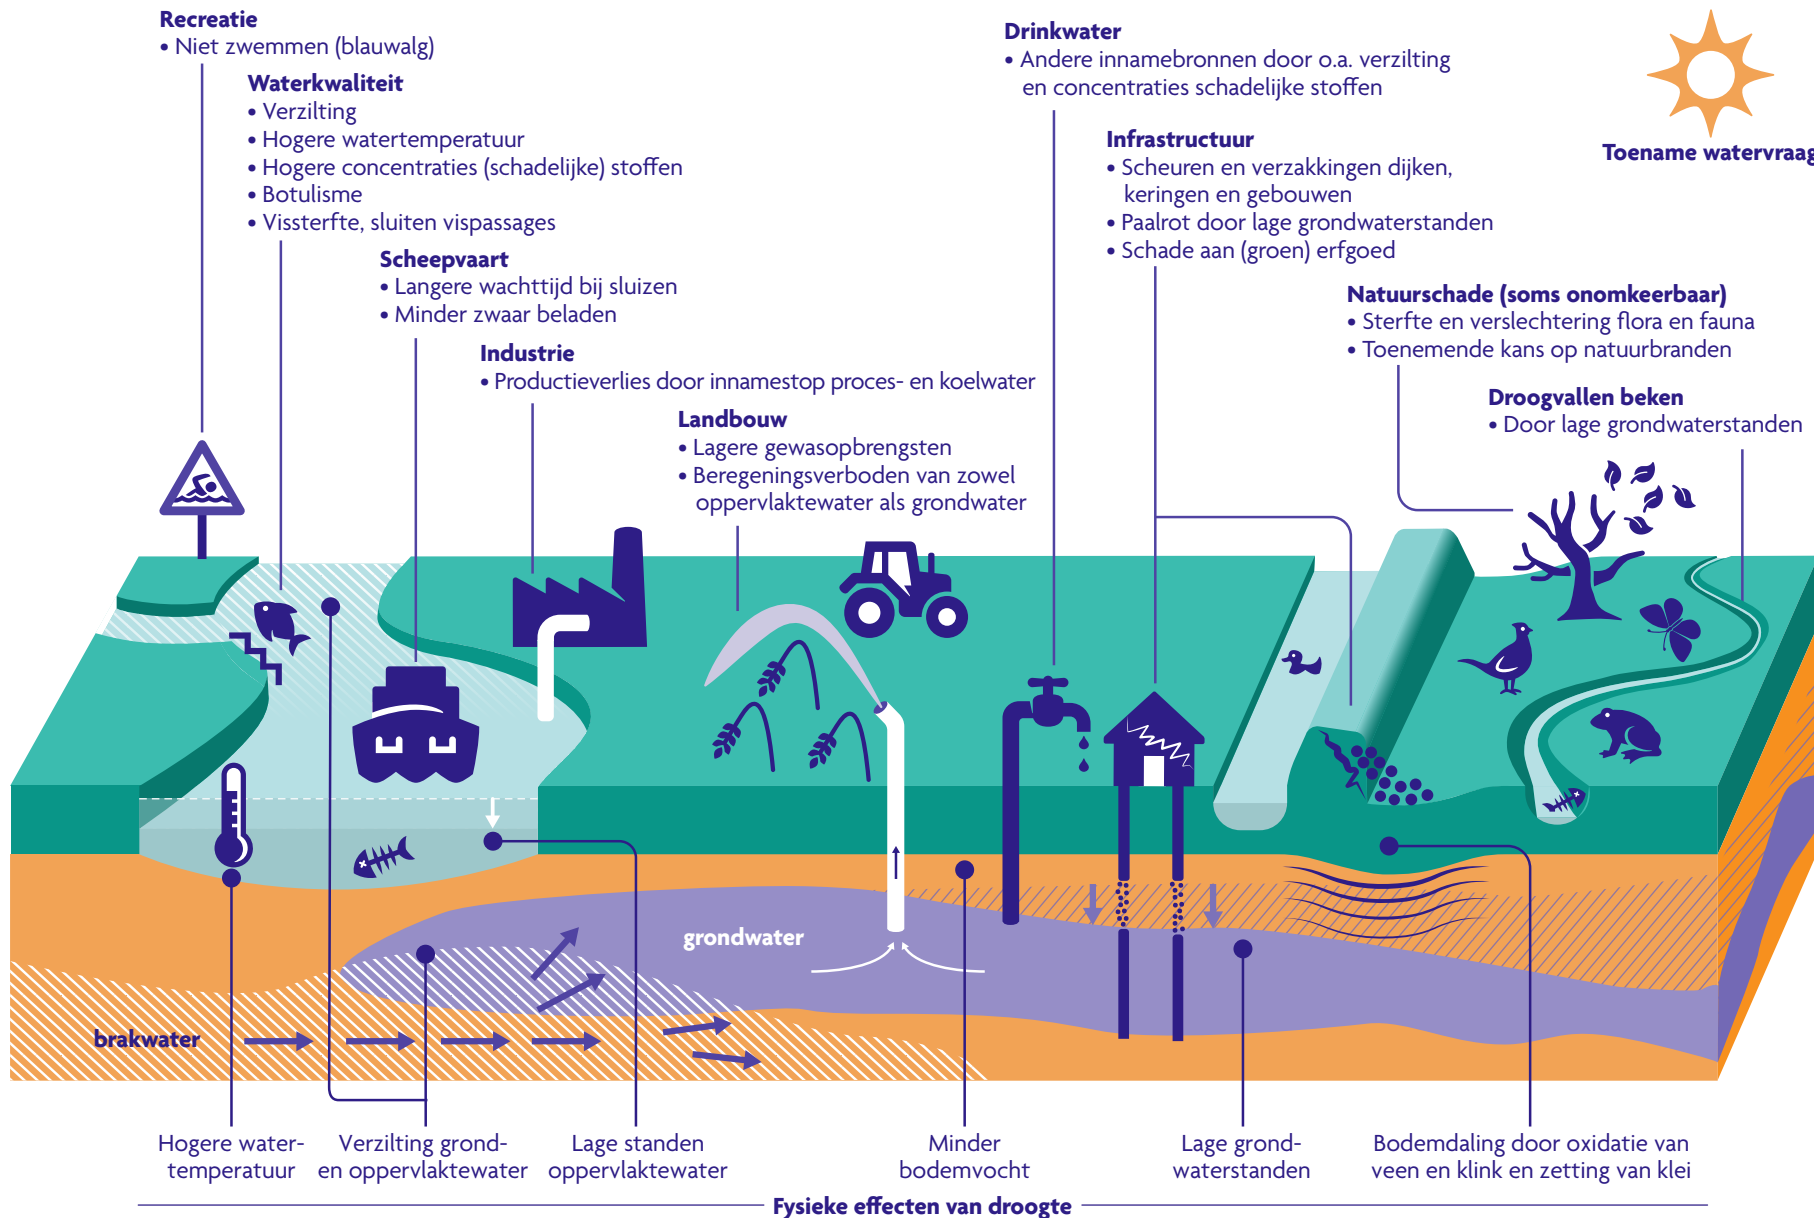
Recreatie
• Niet zwemmen (blauwalg)

Waterkwaliteit
• Verzilting
• Hogere watertemperatuur
• Hogere concentraties (schadelijke) stoffen
• Botulisme
• Vissterfte, sluiten vispassages

Scheepvaart
• Langere wachttijd bij sluizen
• Minder zwaar beladen

Industrie
• Productieverlies door innamestop proces- en koelwater

Landbouw
• Lagere gewasopbrengsten
• Beregeningsverboden van zowel oppervlaktewater als grondwater

Drinkwater
• Andere innamebronnen door o.a. verzilting en concentraties schadelijke stoffen

Infrastructuur
• Scheuren en verzakkingen dijken, keringen en gebouwen
• Paalrot door lage grondwaterstanden
• Schade aan (groen) erfgoed

Toename watervraag

Natuurschade (soms onomkeerbaar)
• Sterfte en verslechtering flora en fauna
• Toenemende kans op natuurbranden

Droogvallen beken
• Door lage grondwaterstanden

grondwater

brakwater

Hogere watertemperatuur

Verzilting grond- en oppervlaktewater

Lage standen oppervlaktewater

Minder bodemvocht

Lage grondwaterstanden

Bodemdaling door oxidatie van veen en klink en zetting van klei

Fysieke effecten van droogte